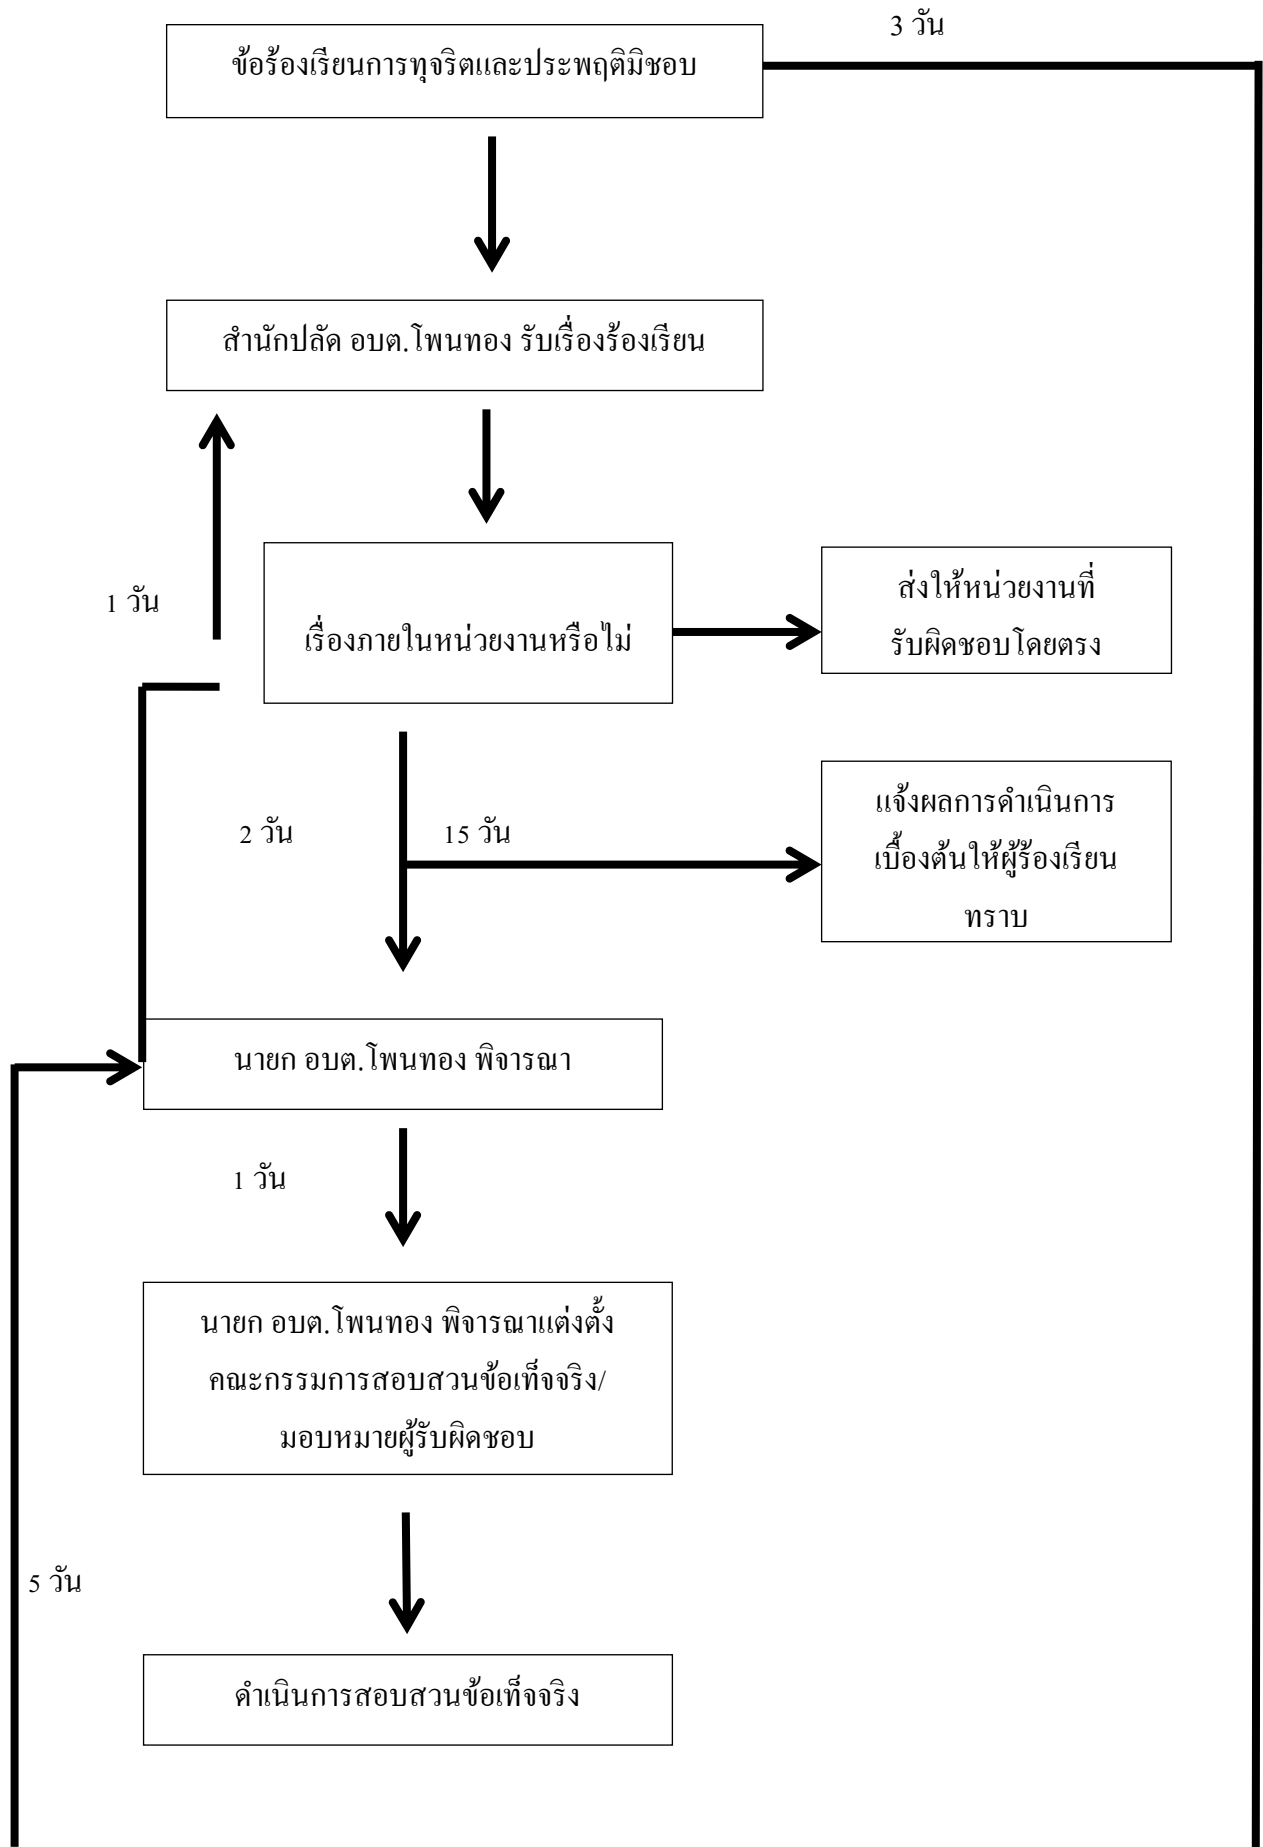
3 วัน

ข้อร้องเรียนการทุจริตและประพฤติมิชอบ

สำนักปลัด อบต.โพนทอง รับเรื่องร้องเรียน

1 วัน

เรื่องภายในหน่วยงานหรือไม่

ส่งให้หน่วยงานที่รับผิดชอบโดยตรง

2 วัน

15 วัน

แจ้งผลการดำเนินการเบื้องต้นให้ผู้ร้องเรียนทราบ

นายก อบต.โพนทอง พิจารณา

1 วัน

นายก อบต.โพนทอง พิจารณาแต่งตั้งคณะกรรมการสอบสวนข้อเท็จจริง/มอบหมายผู้รับผิดชอบ

5 วัน

ดำเนินการสอบสวนข้อเท็จจริง